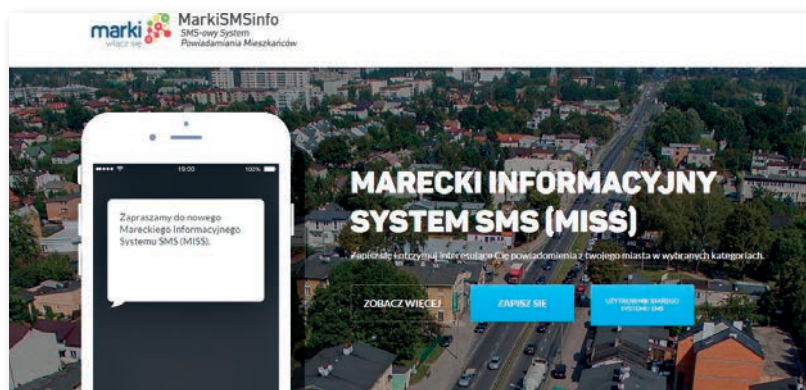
marki włącz się

MarkiSMSinfo
SMS-owy System Powiadamiania Mieszkańców

19:00 100%

Zapraszamy do nowego Mareckiego Informacyjnego Systemu SMS (MISS).

MARECKI INFORMACYJNY SYSTEM SMS (MISS)

Zapisz się i otrzymuj interesujące Cię powiadomienia z twojego miasta w wybranych kategoriach.

ZOBACZ WIĘCEJ

ZAPISZ SIĘ

UŻYTKOWNIK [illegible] SYSTEMU SMS